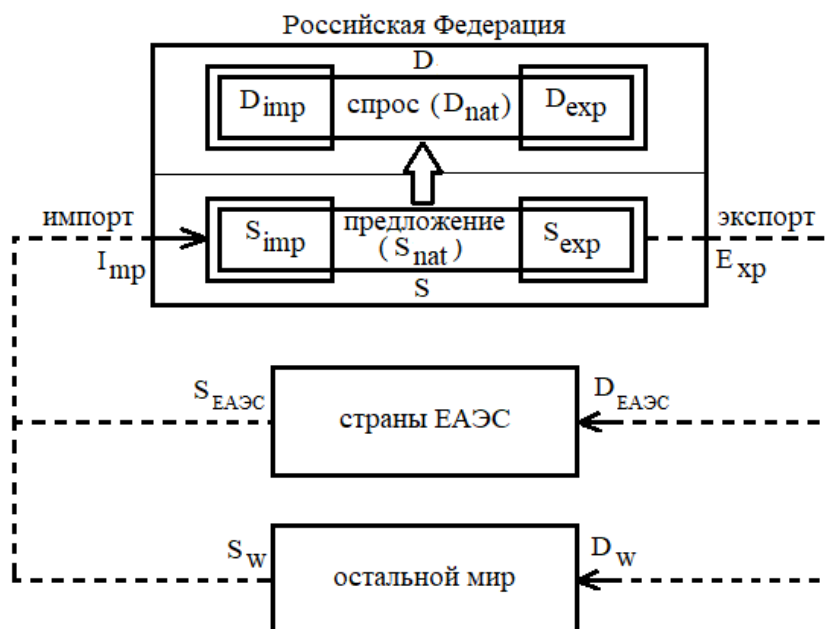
Российская Федерация

D

$D_{imp}$ спрос ($D_{nat}$) $D_{exp}$

импорт

$I_{mp}$

$S_{imp}$ предложение ($S_{nat}$) $S_{exp}$

S

экспорт

$E_{xp}$

$S_{ЕАЭС}$

страны ЕАЭС

$D_{ЕАЭС}$

$S_{w}$

остальной мир

$D_{w}$